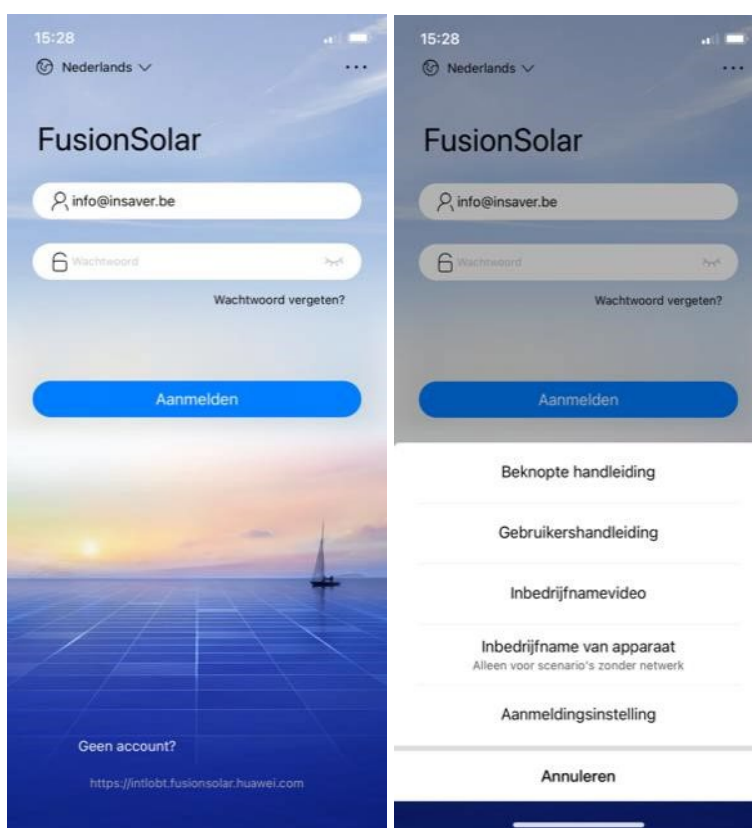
15:28

Nederlands

FusionSolar

info@insaver.be

Wachtwoord

Wachtwoord vergeten?

Aanmelden

Geen account?

https://intlobt.fusionsolar.huawei.com

15:28

Nederlands

FusionSolar

info@insaver.be

Wachtwoord

Wachtwoord vergeten?

Aanmelden

Beknopte handleiding

Gebruikershandleiding

Inbedrijfnamevideo

Inbedrijfname van apparaat
Alleen voor scenario's zonder netwerk

Aanmeldingsinstelling

Annuleren